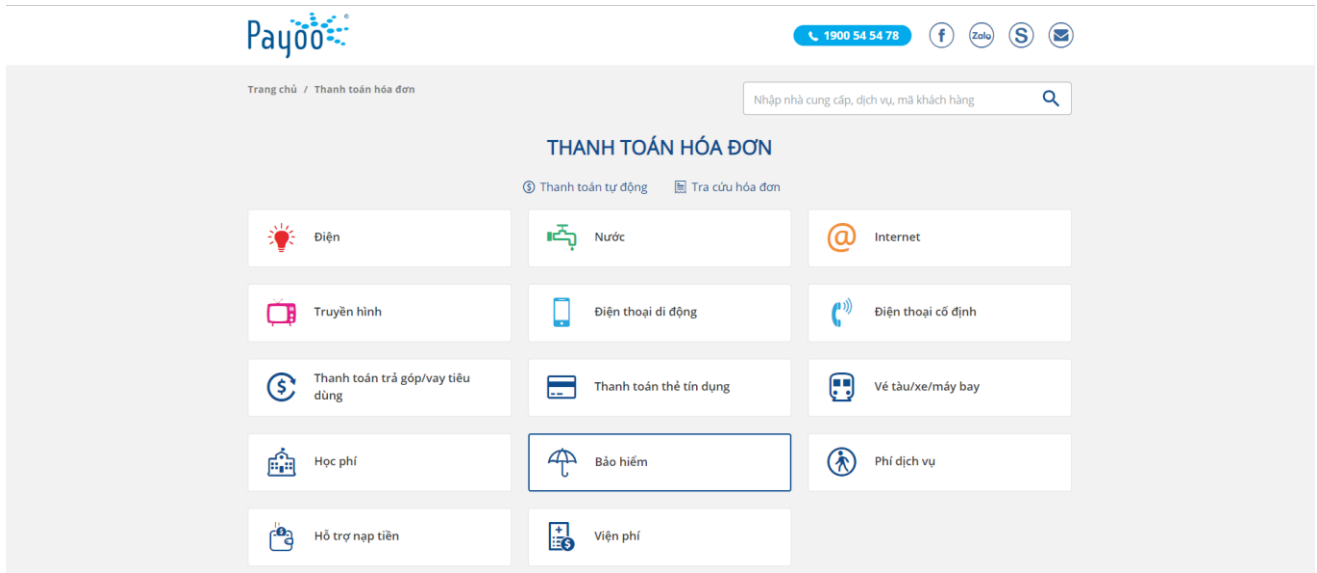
Payoo

1900 54 54 78

Zalo

Trang chủ / Thanh toán hóa đơn

Nhập nhà cung cấp, dịch vụ, mã khách hàng

THANH TOÁN HÓA ĐƠN

Thanh toán tự động

Tra cứu hóa đơn

Điện

Nước

Internet

Truyền hình

Điện thoại di động

Điện thoại cố định

Thanh toán trả góp/vay tiêu dùng

Thanh toán thẻ tín dụng

Vé tàu/xe/máy bay

Học phí

Bảo hiểm

Phí dịch vụ

Hỗ trợ nạp tiền

Viện phí